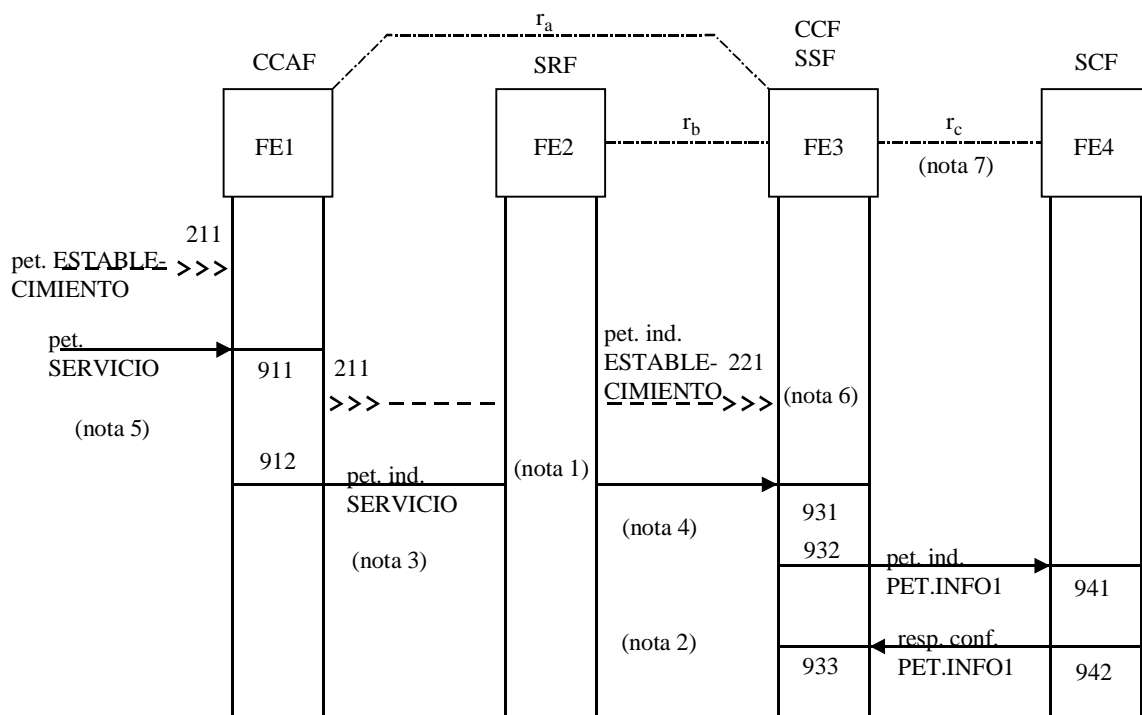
$r_a$

CCAF

SRF

CCF
SSF

SCF

FE1

FE2

$r_b$

FE3

$r_c$

(nota 7)

FE4

211

pet. ESTABLECIMIENTO

pet. SERVICIO

911

211

pet. ind. ESTABLECIMIENTO

221

(nota 6)

(nota 5)

912

pet. ind. SERVICIO

(nota 1)

931

(nota 4)

(nota 3)

932

pet. ind. PET.INFO1

941

(nota 2)

resp. conf. PET.INFO1

933

942